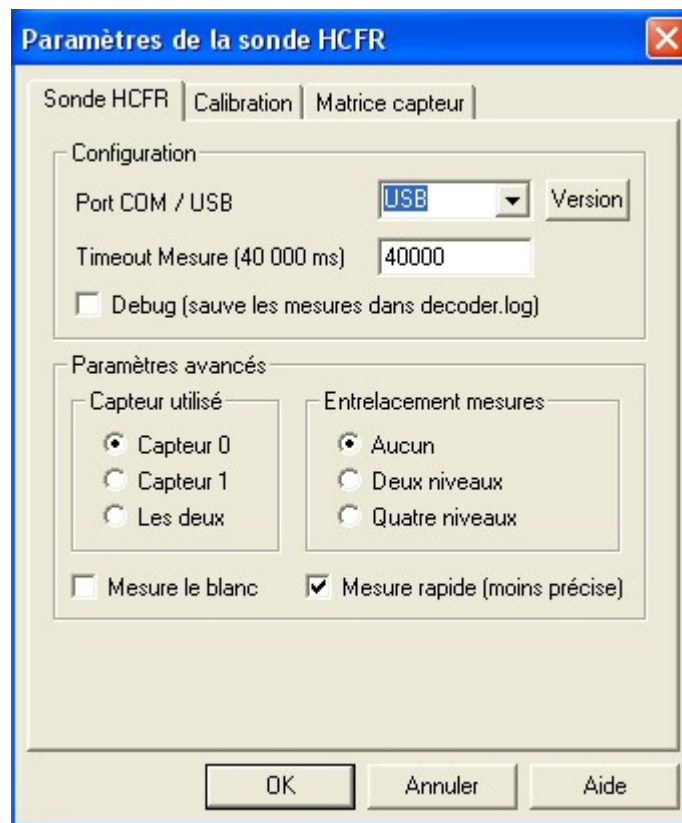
Paramètres de la sonde HCFR

Sonde HCFR | Calibration | Matrice capteur

Configuration

Port COM / USB USB Version

Timeout Mesure (40 000 ms) 40000

Debug (sauve les mesures dans decoder.log)

Paramètres avancés

Capteur utilisé

Capteur 0

Capteur 1

Les deux

Entrelacement mesures

Aucun

Deux niveaux

Quatre niveaux

Mesure le blanc

Mesure rapide (moins précise)

OK Annuler Aide